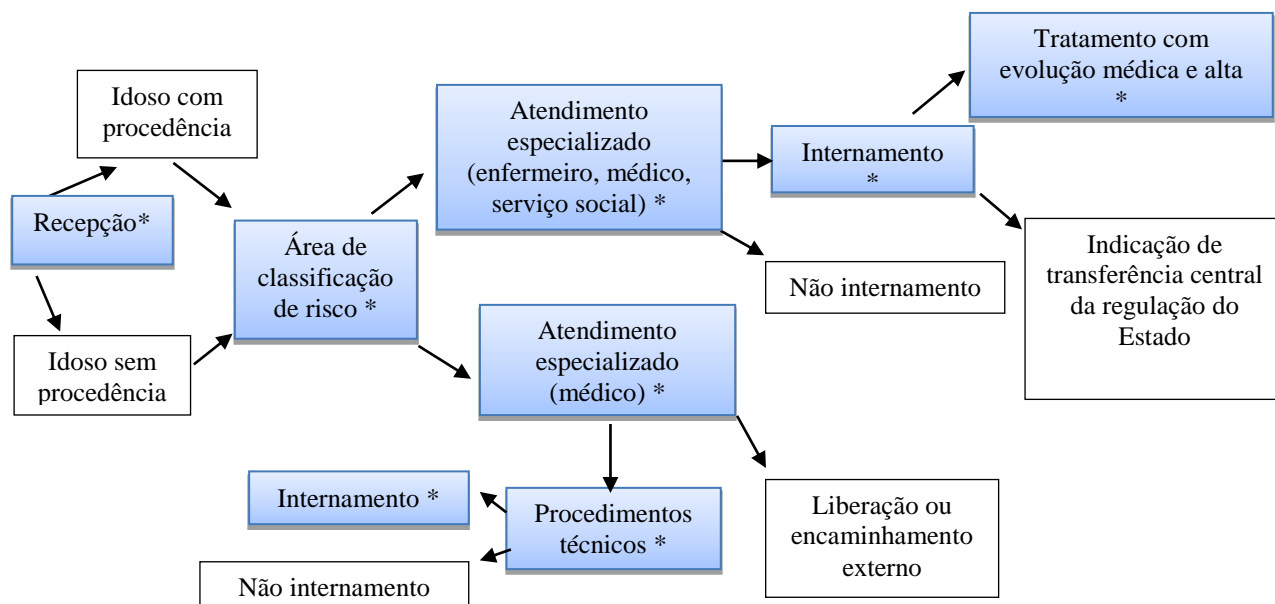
Recepção*

Idoso com procedência

Idoso sem procedência

Área de classificação de risco *

Atendimento especializado (enfermeiro, médico, serviço social) *

Internamento *

Tratamento com evolução médica e alta *

Indicação de transferência central da regulação do Estado

Não internamento

Atendimento especializado (médico) *

Liberação ou encaminhamento externo

Procedimentos técnicos *

Internamento *

Não internamento